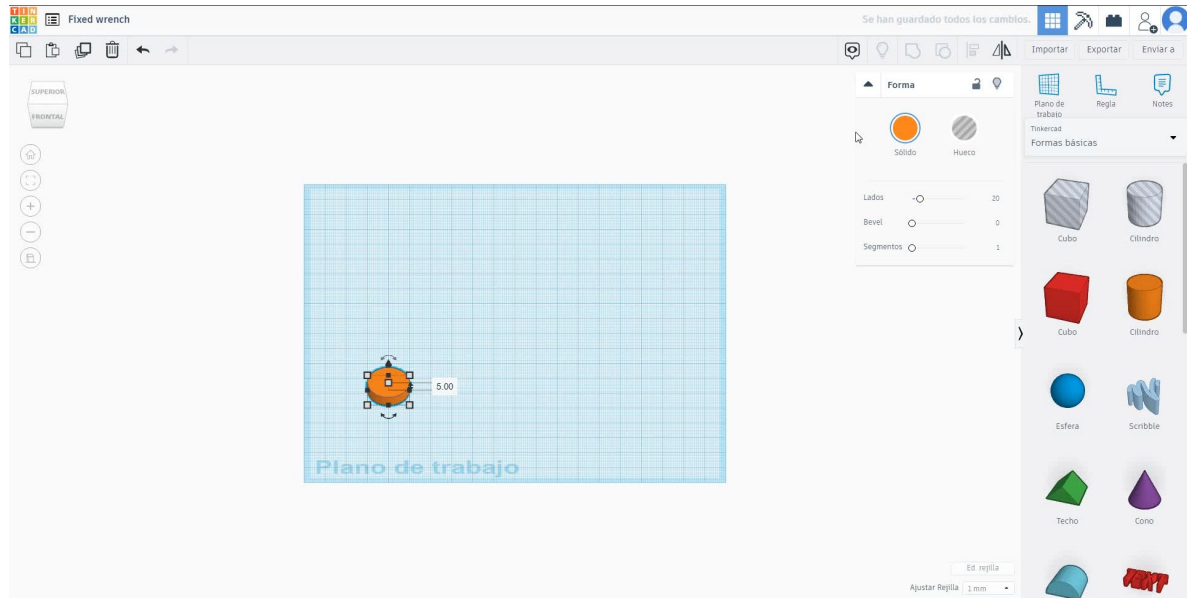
TIN KER CAD

Fixed wrench

Se han guardado todos los cambios.

Importar Exportar Enviar a

SUPERIOR
FRONTAL

Forma

Sólido Hueco

Lados 20
Bevel 0
Segmentos 1

Plano de trabajo Regla Notes

Tinkercad
Formas básicas

Cubo Cilindro
Cubo Cilindro
Esfera Scribble
Techo Cono

5.00

Plano de trabajo

Ed. rejilla
Ajustar Rejilla 1 mm